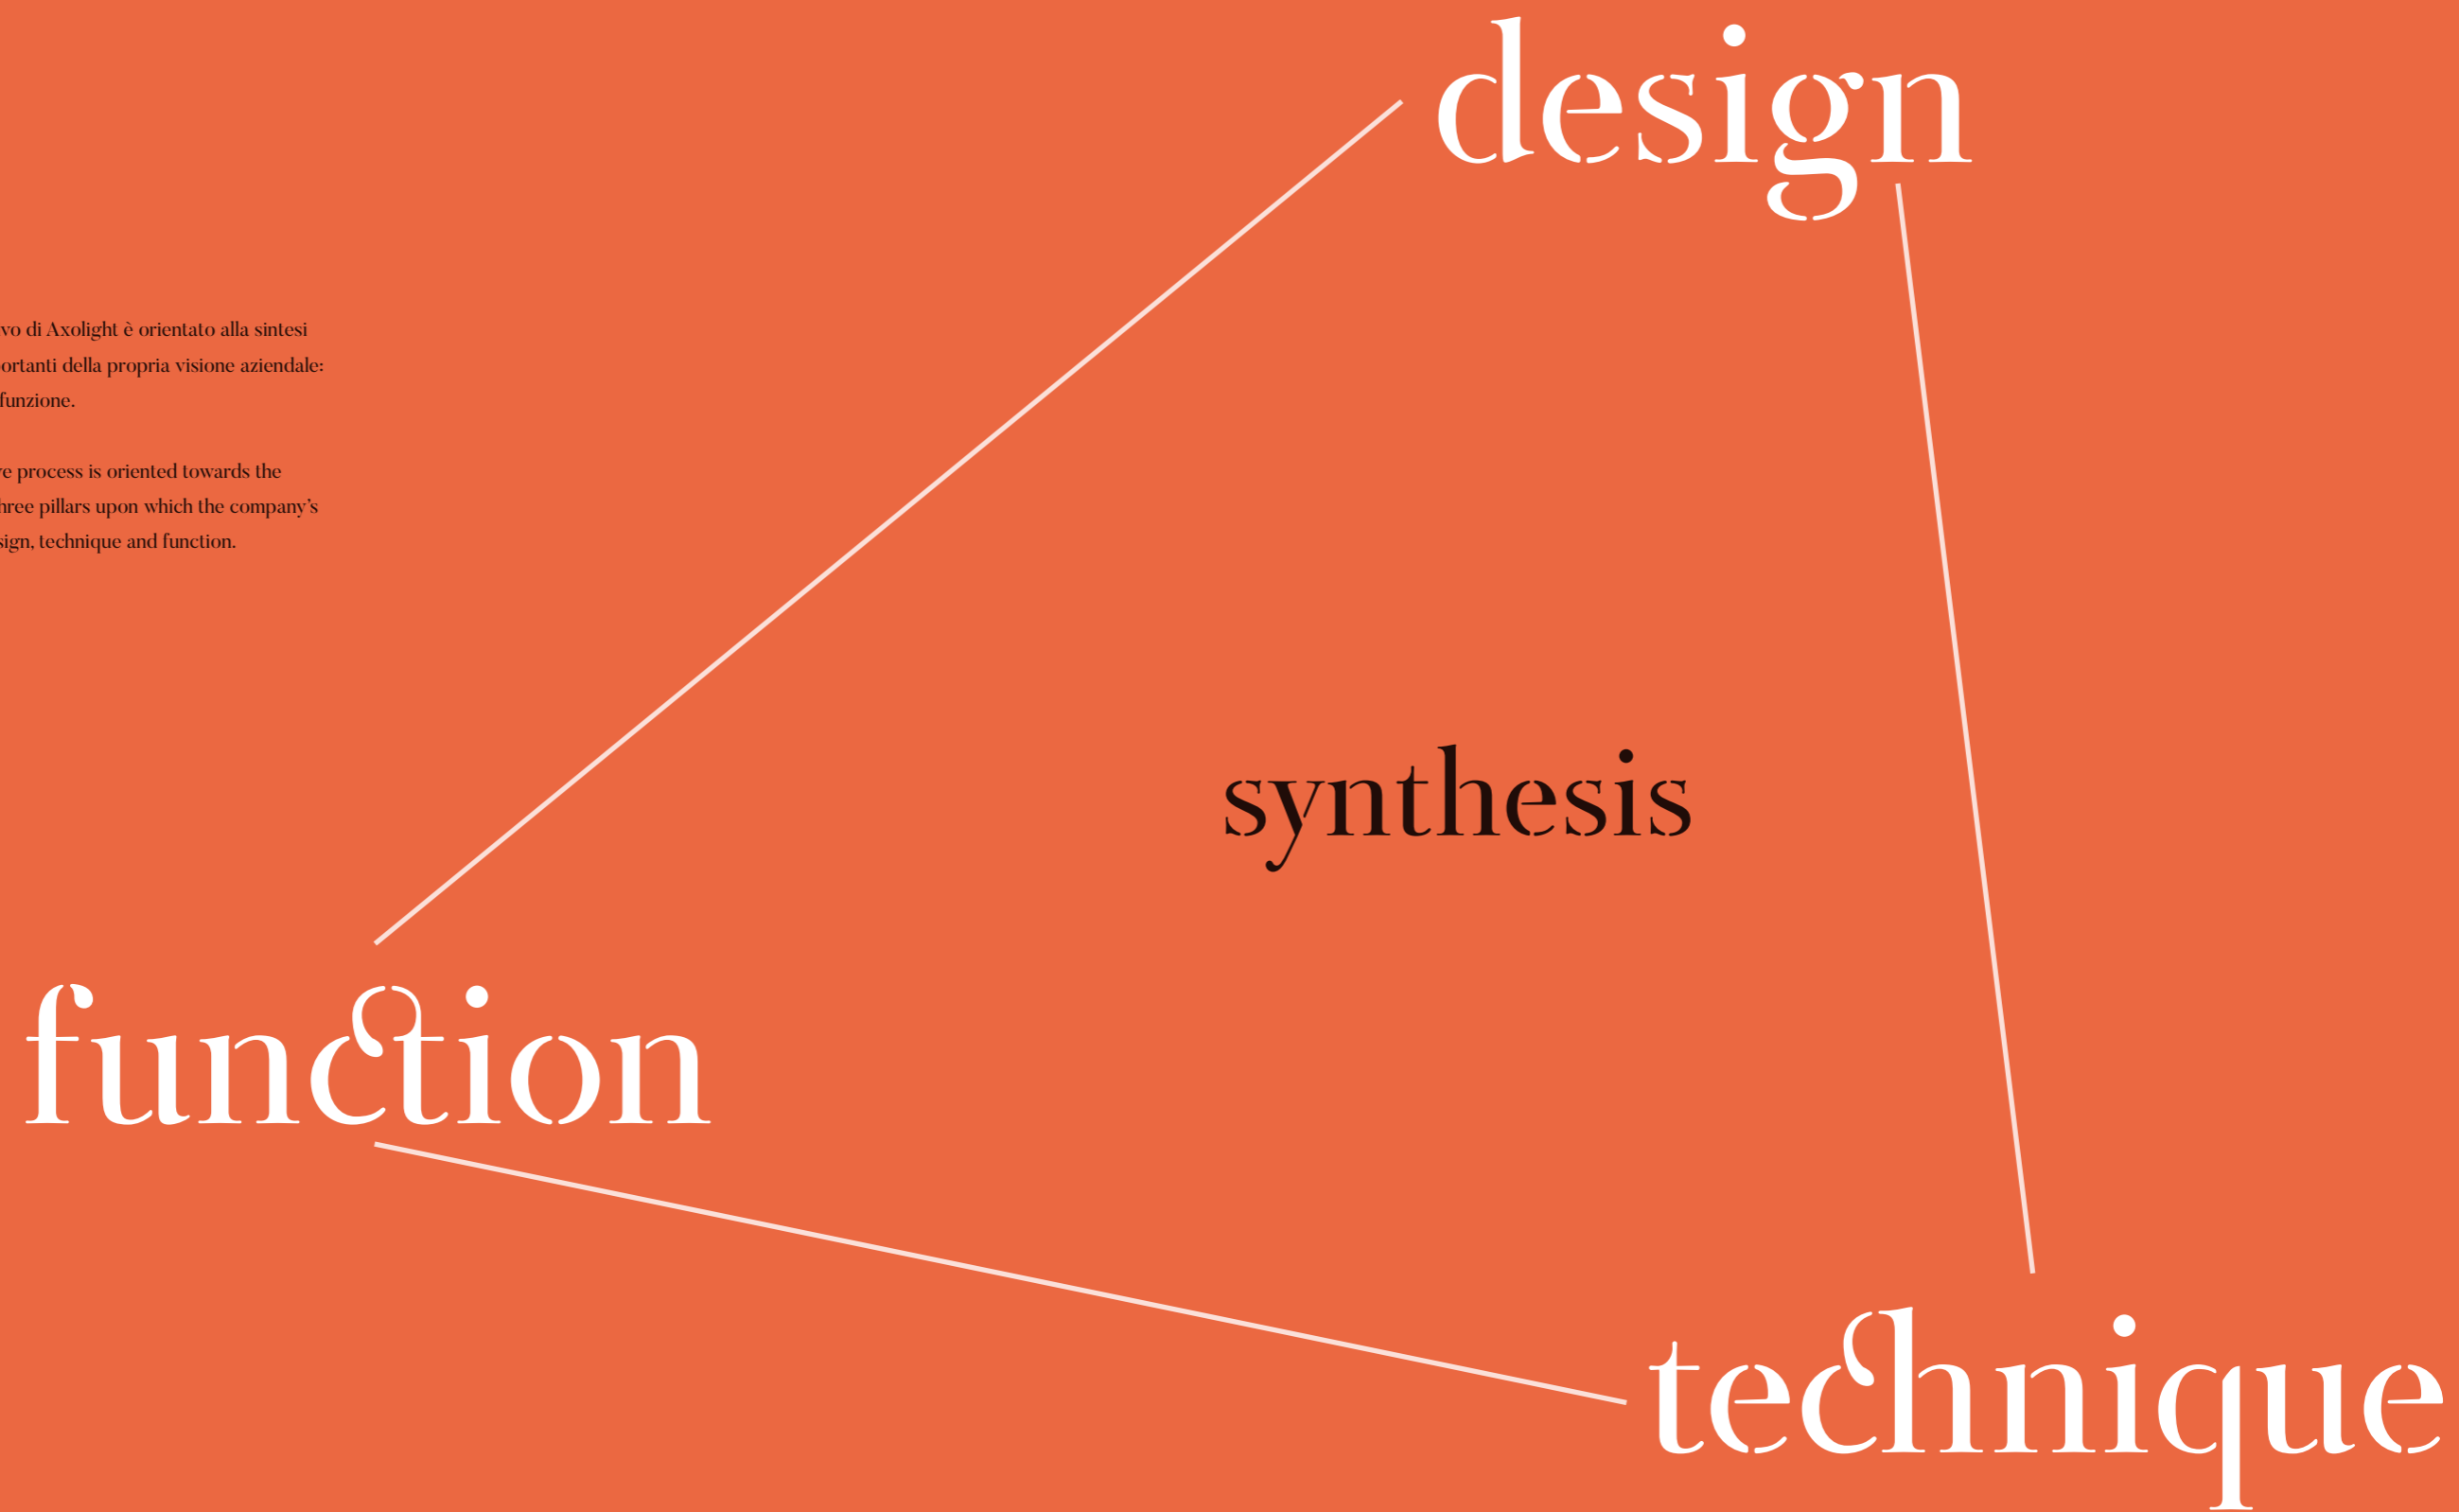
design

vo di Axolight è orientato alla sintesi ortanti della propria visione aziendale: funzione.

e process is oriented towards the hree pillars upon which the company's sign, technique and function.

synthesis

function

technique